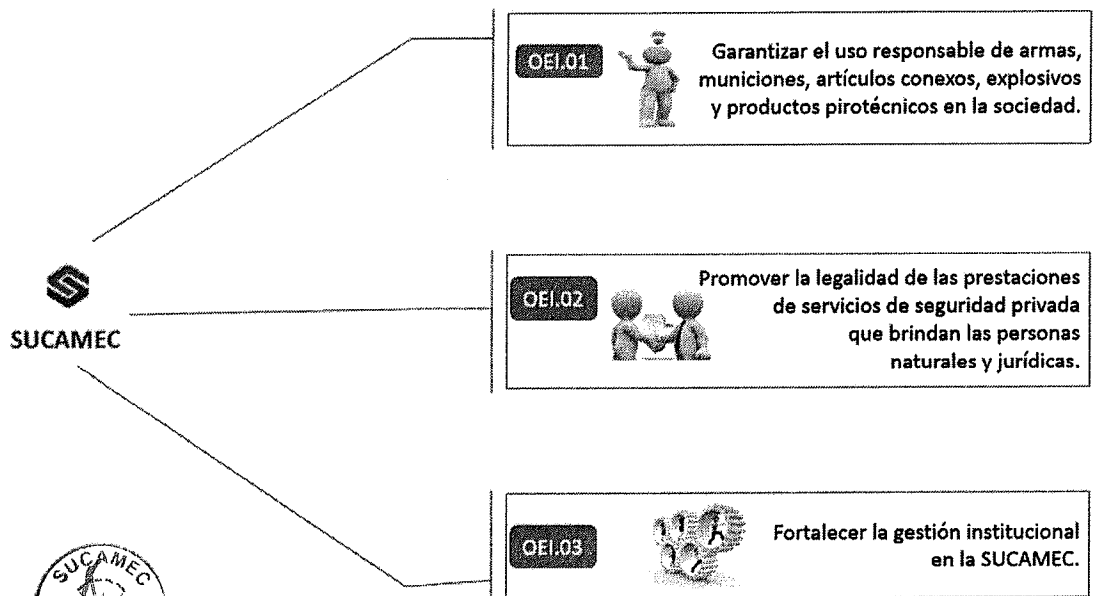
SUCAMEC

OEI.01

Garantizar el uso responsable de armas, municiones, artículos conexos, explosivos y productos pirotécnicos en la sociedad.

OEI.02

Promover la legalidad de las prestaciones de servicios de seguridad privada que brindan las personas naturales y jurídicas.

OEI.03

Fortalecer la gestión institucional en la SUCAMEC.

SUCAMEC